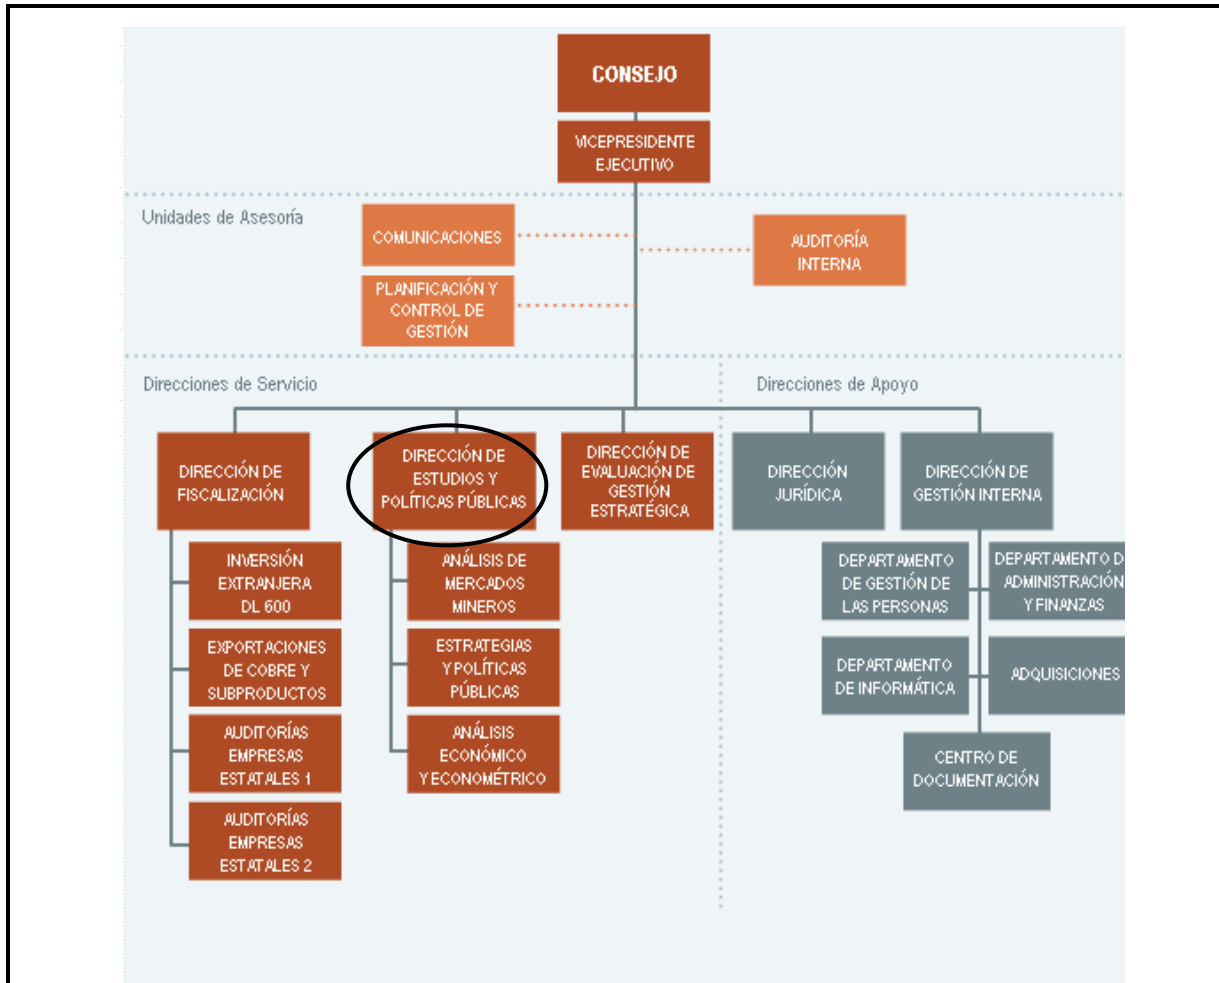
CONSEJO

VICEPRESIDENTE EJECUTIVO

Unidades de Asesoría

COMUNICACIONES

AUDITORÍA INTERNA

PLANIFICACIÓN Y CONTROL DE GESTIÓN

Direcciones de Servicio

Direcciones de Apoyo

DIRECCIÓN DE FISCALIZACIÓN

DIRECCIÓN DE ESTUDIOS Y POLÍTICAS PÚBLICAS

DIRECCIÓN DE EVALUACIÓN DE GESTIÓN ESTRATÉGICA

DIRECCIÓN JURÍDICA

DIRECCIÓN DE GESTIÓN INTERNA

INVERSIÓN EXTRANJERA DL 600

EXPORTACIONES DE COBRE Y SUBPRODUCTOS

AUDITORÍAS EMPRESAS ESTATALES 1

AUDITORÍAS EMPRESAS ESTATALES 2

ANÁLISIS DE MERCADOS MINEROS

ESTRATEGIAS Y POLÍTICAS PÚBLICAS

ANÁLISIS ECONÓMICO Y ECONOMÉTRICO

DEPARTAMENTO DE GESTIÓN DE LAS PERSONAS

DEPARTAMENTO D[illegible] ADMINISTRACIÓN Y FINANZAS

DEPARTAMENTO DE INFORMÁTICA

ADQUISICIONES

CENTRO DE DOCUMENTACIÓN